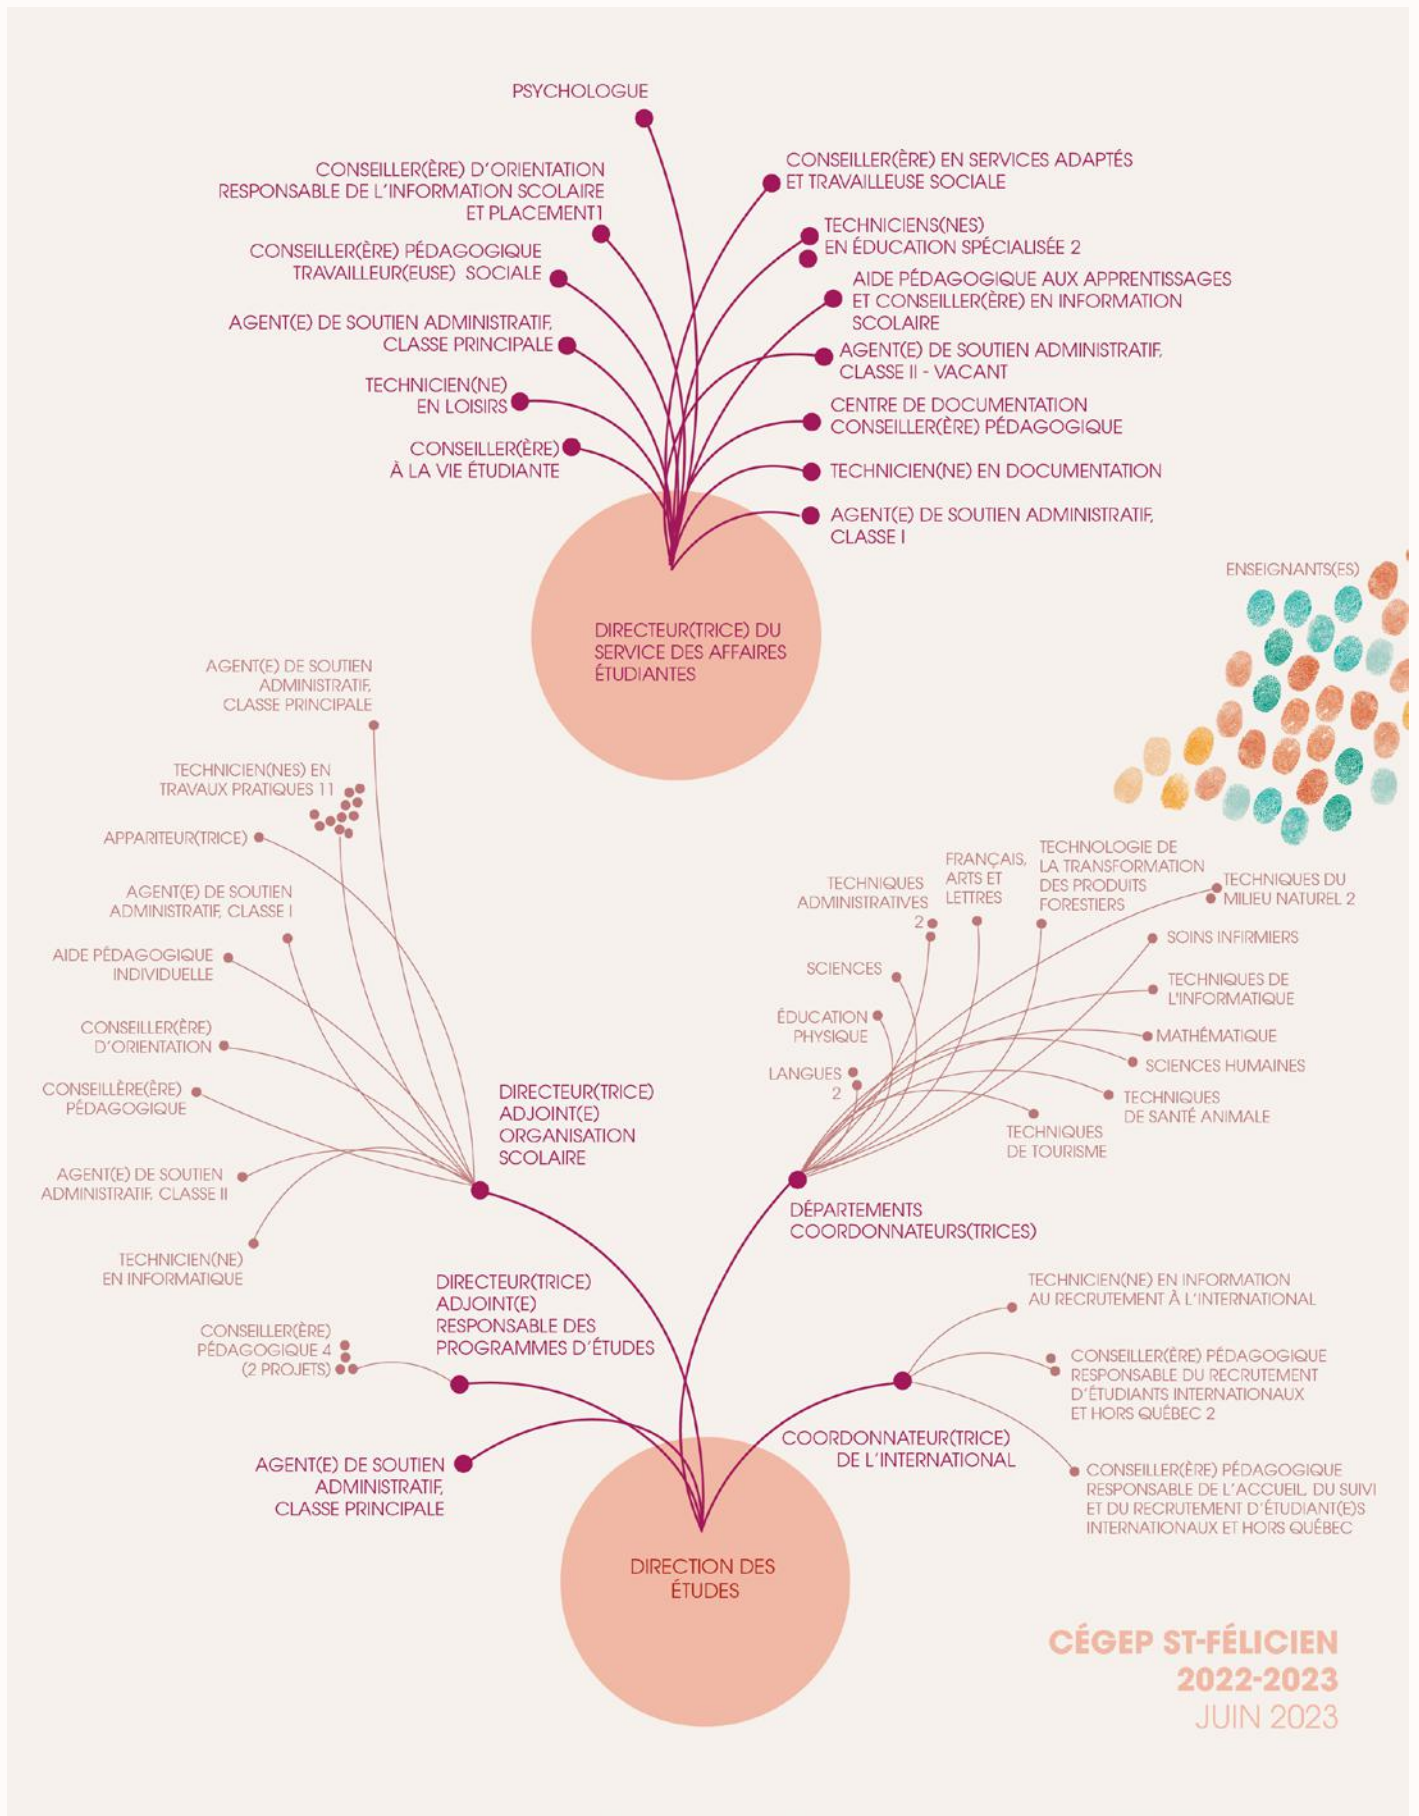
PSYCHOLOGUE

CONSEILLER(ÈRE) D'ORIENTATION RESPONSABLE DE L'INFORMATION SCOLAIRE ET PLACEMENT1

CONSEILLER(ÈRE) PÉDAGOGIQUE TRAVAILLEUR(EUSE) SOCIALE

AGENT(E) DE SOUTIEN ADMINISTRATIF, CLASSE PRINCIPALE

TECHNICIEN(NE) EN LOISIRS

CONSEILLER(ÈRE) À LA VIE ÉTUDIANTE

CONSEILLER(ÈRE) EN SERVICES ADAPTÉS ET TRAVAILLEUSE SOCIALE

TECHNICIENS(NES) EN ÉDUCATION SPÉCIALISÉE 2

AIDE PÉDAGOGIQUE AUX APPRENTISSAGES ET CONSEILLER(ÈRE) EN INFORMATION SCOLAIRE

AGENT(E) DE SOUTIEN ADMINISTRATIF, CLASSE II - VACANT

CENTRE DE DOCUMENTATION CONSEILLER(ÈRE) PÉDAGOGIQUE

TECHNICIEN(NE) EN DOCUMENTATION

AGENT(E) DE SOUTIEN ADMINISTRATIF, CLASSE I

DIRECTEUR(TRICE) DU SERVICE DES AFFAIRES ÉTUDIANTES

ENSEIGNANTS(ES)

AGENT(E) DE SOUTIEN ADMINISTRATIF, CLASSE PRINCIPALE

TECHNICIEN(NES) EN TRAVAUX PRATIQUES 11

APPARITEUR(TRICE)

AGENT(E) DE SOUTIEN ADMINISTRATIF, CLASSE I

AIDE PÉDAGOGIQUE INDIVIDUELLE

CONSEILLER(ÈRE) D'ORIENTATION

CONSEILLÈRE(ÈRE) PÉDAGOGIQUE

AGENT(E) DE SOUTIEN ADMINISTRATIF, CLASSE II

TECHNICIEN(NE) EN INFORMATIQUE

DIRECTEUR(TRICE) ADJOINT(E) ORGANISATION SCOLAIRE

TECHNIQUES ADMINISTRATIVES 2

FRANÇAIS, ARTS ET LETTRES

TECHNOLOGIE DE LA TRANSFORMATION DES PRODUITS FORESTIERS

TECHNIQUES DU MILIEU NATUREL 2

SCIENCES

SOINS INFIRMIERS

TECHNIQUES DE L'INFORMATIQUE

ÉDUCATION PHYSIQUE

MATHÉMATIQUE

SCIENCES HUMAINES

LANGUES 2

TECHNIQUES DE SANTÉ ANIMALE

TECHNIQUES DE TOURISME

DÉPARTEMENTS COORDONNATEURS(TRICES)

CONSEILLER(ÈRE) PÉDAGOGIQUE 4 (2 PROJETS)

DIRECTEUR(TRICE) ADJOINT(E) RESPONSABLE DES PROGRAMMES D'ÉTUDES

AGENT(E) DE SOUTIEN ADMINISTRATIF, CLASSE PRINCIPALE

TECHNICIEN(NE) EN INFORMATION AU RECRUTEMENT À L'INTERNATIONAL

CONSEILLER(ÈRE) PÉDAGOGIQUE RESPONSABLE DU RECRUTEMENT D'ÉTUDIANTS INTERNATIONAUX ET HORS QUÉBEC 2

COORDONNATEUR(TRICE) DE L'INTERNATIONAL

CONSEILLER(ÈRE) PÉDAGOGIQUE RESPONSABLE DE L'ACCUEIL, DU SUIVI ET DU RECRUTEMENT D'ÉTUDIANT(E)S INTERNATIONAUX ET HORS QUÉBEC

DIRECTION DES ÉTUDES

CÉGEP ST-FÉLICIEN
2022-2023
JUIN 2023